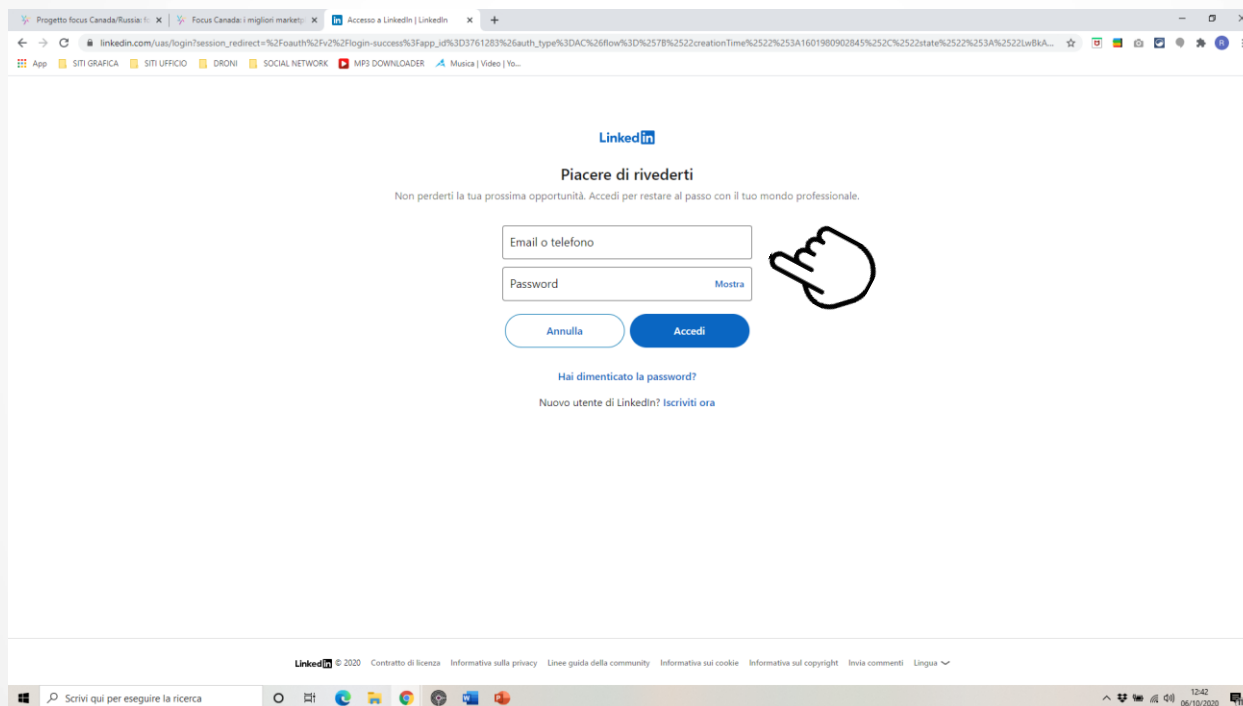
Progetto focus Canada/Russia: f ×
Focus Canada: i migliori marketp ×
Accesso a LinkedIn | LinkedIn ×
+

linkedin.com/uas/login?session_redirect=%2Foauth%2Fv2%2Flogin-success%3Fapp_id%3D3761283%26auth_type%3DAC%26flow%3D%257B%2522creationTime%2522%253A1601980902845%252C%2522state%2522%253A%2522LwBkA...

App SITI GRAFICA SITI UFFICIO DRONI SOCIAL NETWORK MP3 DOWNLOADER Musica | Video | Yo...

LinkedIn

Piacere di rivederti

Non perderti la tua prossima opportunità. Accedi per restare al passo con il tuo mondo professionale.

Email o telefono

Password Mostra

Annulla Accedi

Hai dimenticato la password?

Nuovo utente di LinkedIn? Iscriviti ora

LinkedIn © 2020 Contratto di licenza Informativa sulla privacy Linee guida della community Informativa sui cookie Informativa sul copyright Invia commenti Lingua

Scrivi qui per eseguire la ricerca

12:42
06/10/2020